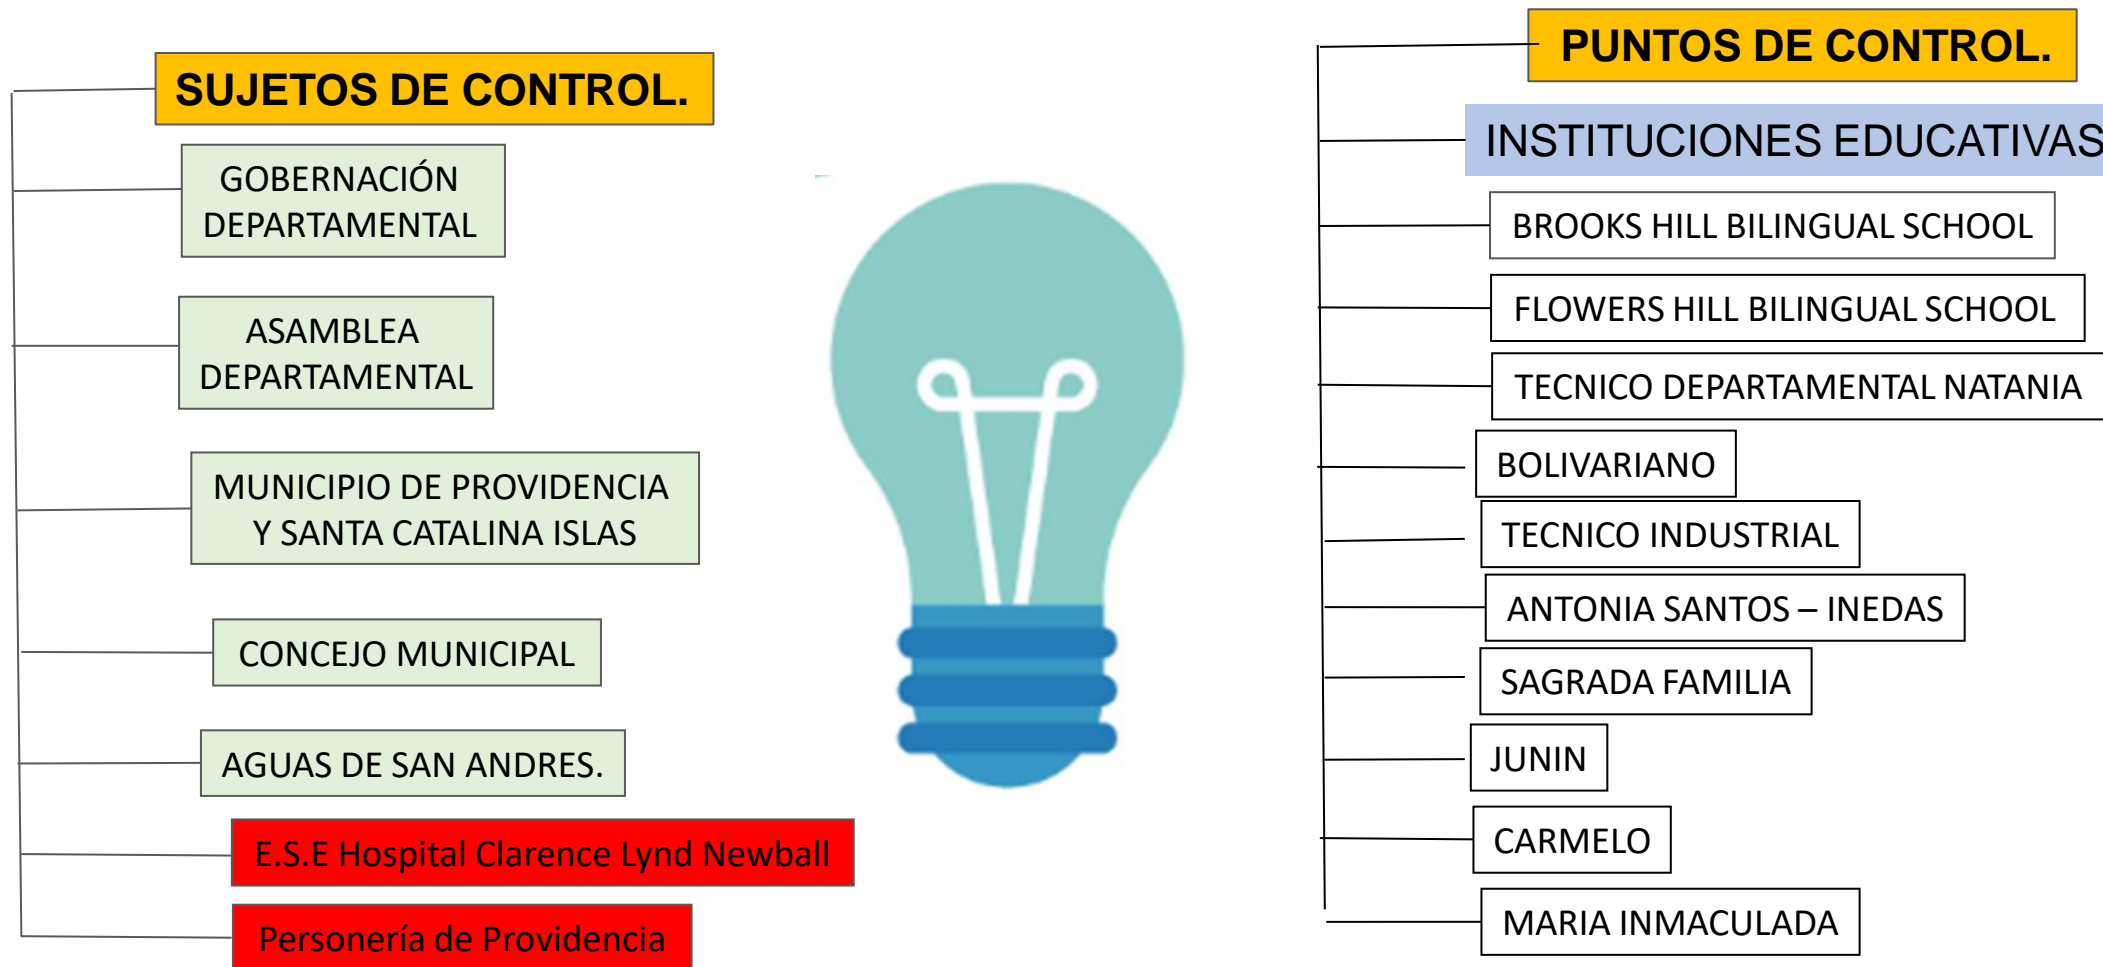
SUJETOS DE CONTROL.

GOBERNACIÓN DEPARTAMENTAL

ASAMBLEA DEPARTAMENTAL

MUNICIPIO DE PROVIDENCIA Y SANTA CATALINA ISLAS

CONCEJO MUNICIPAL

AGUAS DE SAN ANDRES.

E.S.E Hospital Clarence Lynd Newball

Personería de Providencia

PUNTOS DE CONTROL.

INSTITUCIONES EDUCATIVAS

BROOKS HILL BILINGUAL SCHOOL

FLOWERS HILL BILINGUAL SCHOOL

TECNICO DEPARTAMENTAL NATANIA

BOLIVARIANO

TECNICO INDUSTRIAL

ANTONIA SANTOS – INEDAS

SAGRADA FAMILIA

JUNIN

CARMELO

MARIA INMACULADA